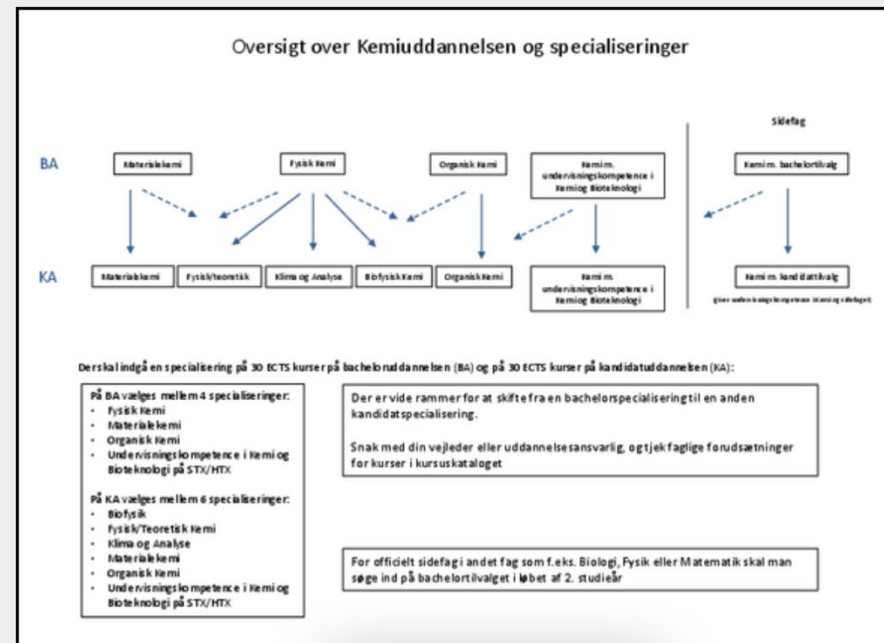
Oversigt over Kemiuddannelsen og specialiseringer

Sidefag

BA

Materialekemi

Fysisk Kemi

Organisk Kemi

Kemi m. undervisningskompetence i Kemi og Bioteknologi

Kemi m. bachelortilvalg

KA

Materialekemi

Fysisk/Teoretisk

Klima og Analyse

Biofysisk Kemi

Organisk Kemi

Kemi m. undervisningskompetence i Kemi og Bioteknologi

Kemi m. kandidattilvalg

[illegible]

Der skal indgå en specialisering på 30 ECTS kurser på bacheloruddannelsen (BA) og på 30 ECTS kurser på kandidatuddannelsen (KA):

På BA vælges mellem 4 specialiseringer:
- Fysisk Kemi
- Materialekemi
- Organisk Kemi
- Undervisningskompetence i Kemi og Bioteknologi på STX/HTX

På KA vælges mellem 6 specialiseringer:
- Biofysik
- Fysisk/Teoretisk Kemi
- Klima og Analyse
- Materialekemi
- Organisk Kemi
- Undervisningskompetence i Kemi og Bioteknologi på STX/HTX

Der er vide rammer for at skifte fra en bachelorspecialisering til en anden kandidatspecialisering.

Snak med din vejleder eller uddannelsesansvarlig, og tjek faglige forudsætninger for kurser i kursuskataloget

For officielt sidefag i andet fag som f.eks. Biologi, Fysik eller Matematik skal man søge ind på bachelortilvalget i løbet af 2. studieår